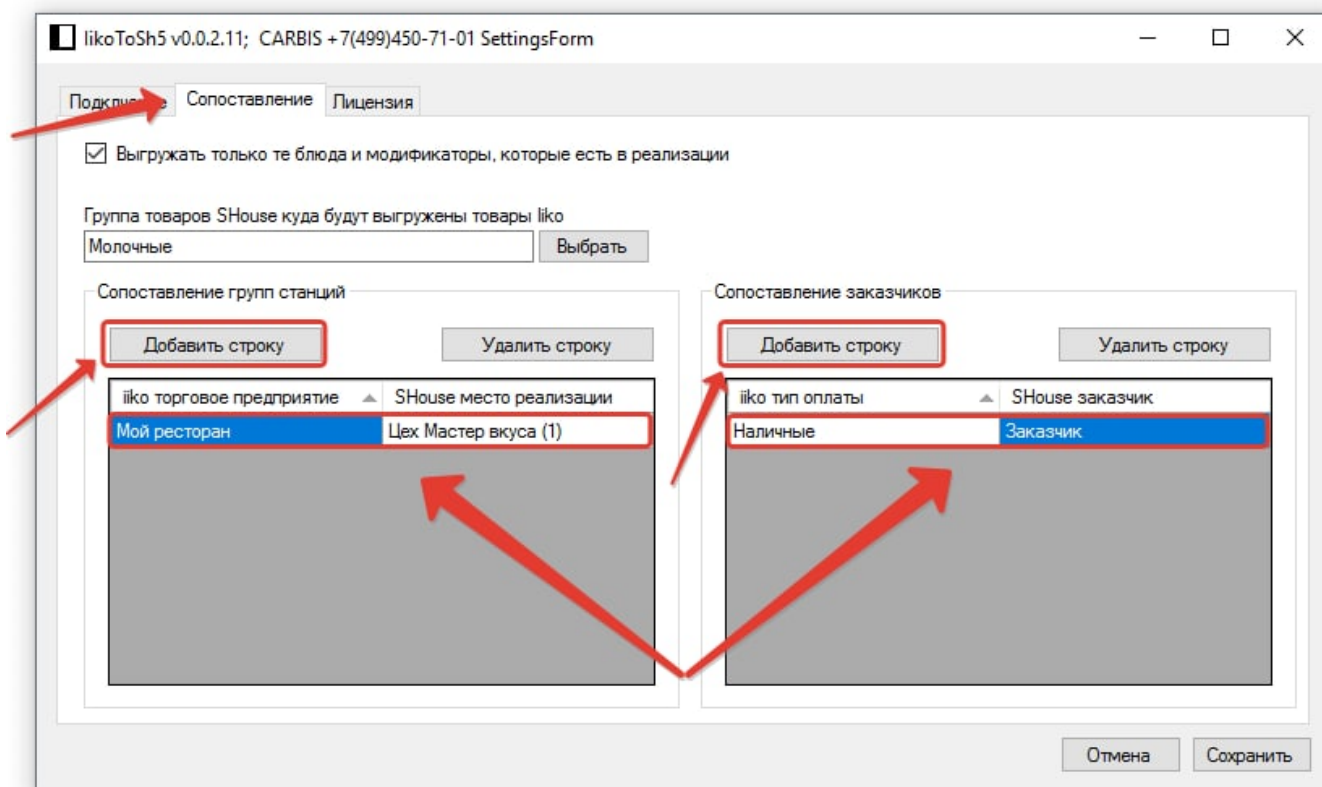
IikoToSh5 v0.0.2.11; CARBIS +7(499)450-71-01 SettingsForm

Подкл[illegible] Сопоставление Лицензия

☑ Выгружать только те блюда и модификаторы, которые есть в реализации

Группа товаров SHouse куда будут выгружены товары Iiko

Молочные

Выбрать

Сопоставление групп станций

Добавить строку

Удалить строку

| iiko торговое предприятие | SHouse место реализации |
|---|---|
| Мой ресторан | Цех Мастер вкуса (1) |

Сопоставление заказчиков

Добавить строку

Удалить строку

| iiko тип оплаты | SHouse заказчик |
|---|---|
| Наличные | Заказчик |

Отмена

Сохранить